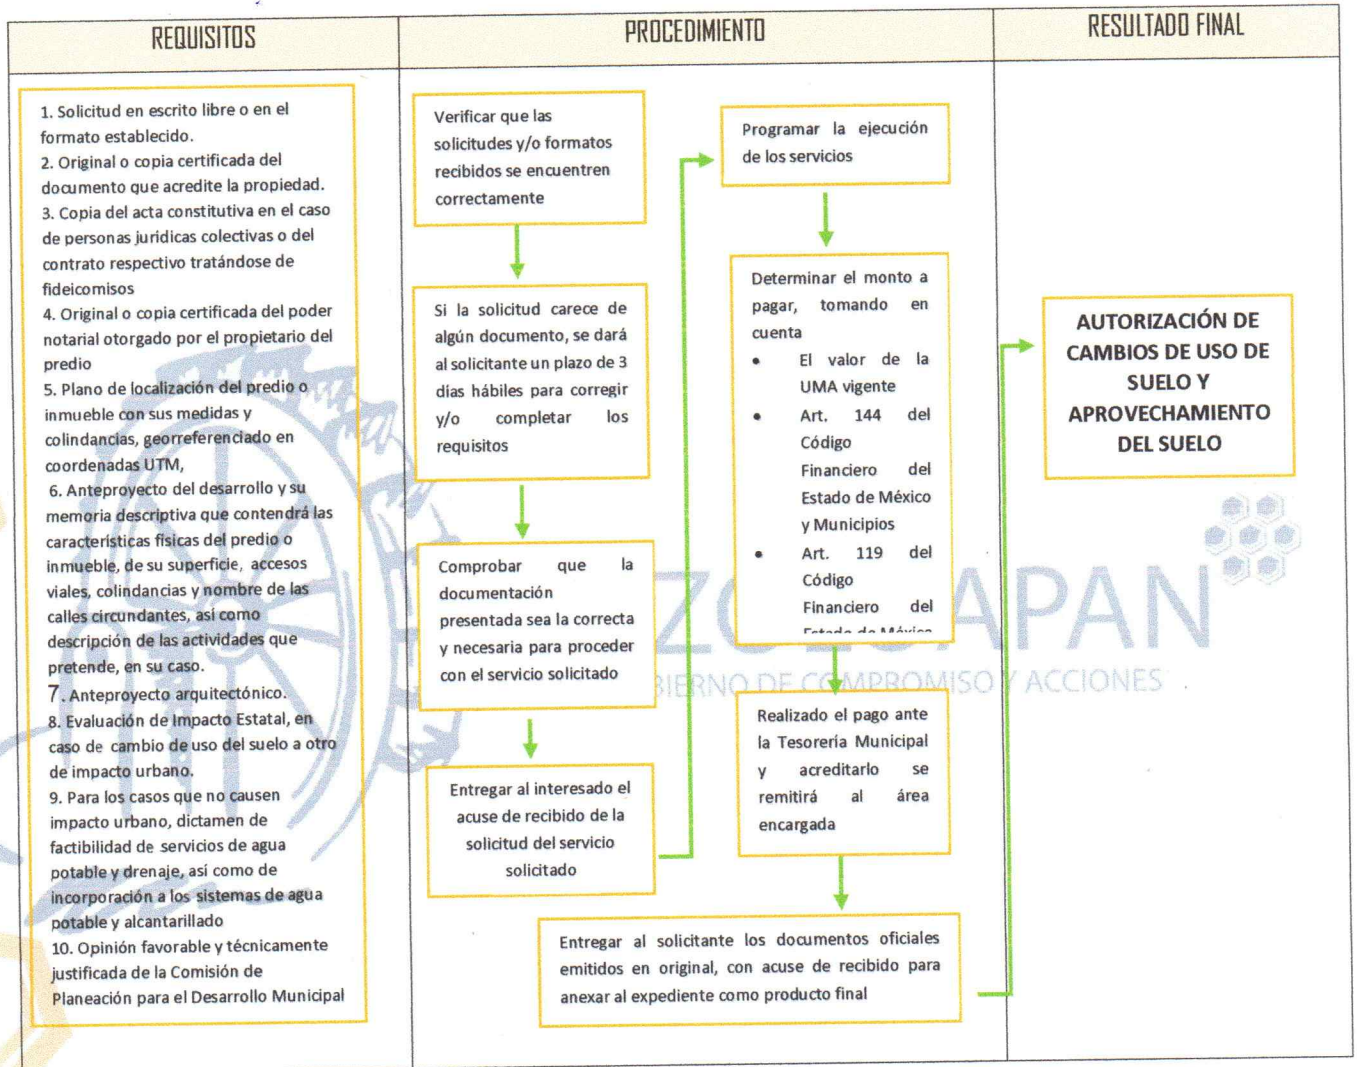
REQUISITOS

PROCEDIMIENTO

RESULTADO FINAL

1. Solicitud en escrito libre o en el formato establecido.
2. Original o copia certificada del documento que acredite la propiedad.
3. Copia del acta constitutiva en el caso de personas jurídicas colectivas o del contrato respectivo tratándose de fideicomisos
4. Original o copia certificada del poder notarial otorgado por el propietario del predio
5. Plano de localización del predio o inmueble con sus medidas y colindancias, georreferenciado en coordenadas UTM,
6. Anteproyecto del desarrollo y su memoria descriptiva que contendrá las características físicas del predio o inmueble, de su superficie, accesos viales, colindancias y nombre de las calles circundantes, así como descripción de las actividades que pretende, en su caso.
7. Anteproyecto arquitectónico.
8. Evaluación de Impacto Estatal, en caso de cambio de uso del suelo a otro de impacto urbano.
9. Para los casos que no causen impacto urbano, dictamen de factibilidad de servicios de agua potable y drenaje, así como de incorporación a los sistemas de agua potable y alcantarillado
10. Opinión favorable y técnicamente justificada de la Comisión de Planeación para el Desarrollo Municipal

Verificar que las solicitudes y/o formatos recibidos se encuentren correctamente

Si la solicitud carece de algún documento, se dará al solicitante un plazo de 3 días hábiles para corregir y/o completar los requisitos

Comprobar que la documentación presentada sea la correcta y necesaria para proceder con el servicio solicitado

Entregar al interesado el acuse de recibido de la solicitud del servicio solicitado

Programar la ejecución de los servicios

Determinar el monto a pagar, tomando en cuenta
• El valor de la UMA vigente
• Art. 144 del Código Financiero del Estado de México y Municipios
• Art. 119 del Código Financiero del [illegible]

Realizado el pago ante la Tesorería Municipal y acreditarlo se remitirá al área encargada

Entregar al solicitante los documentos oficiales emitidos en original, con acuse de recibido para anexar al expediente como producto final

AUTORIZACIÓN DE CAMBIOS DE USO DE SUELO Y APROVECHAMIENTO DEL SUELO

ZUMPAPAN
GOBIERNO DE COMPROMISO Y ACCIONES